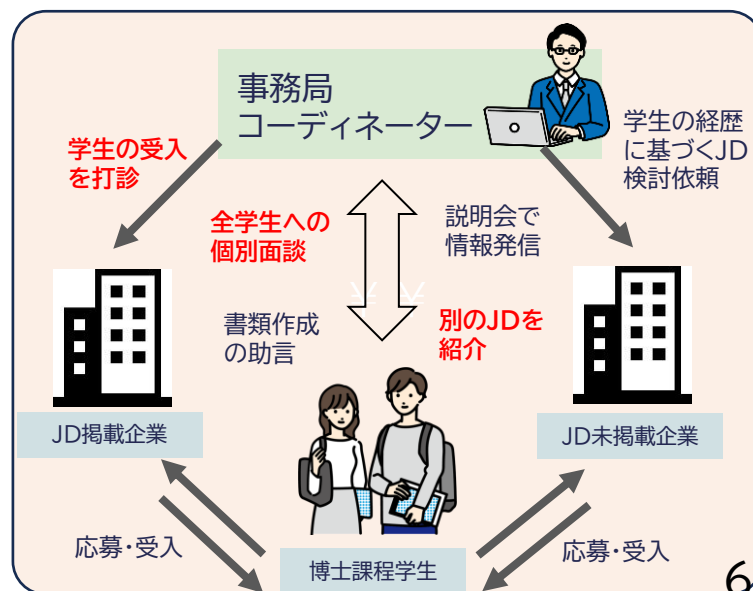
事務局
コーディネーター

学生の受入を打診

学生の経歴に基づくJD検討依頼

全学生への個別面談

説明会で情報発信

書類作成の助言

別のJDを紹介

JD掲載企業

JD未掲載企業

応募・受入

博士課程学生

応募・受入

6